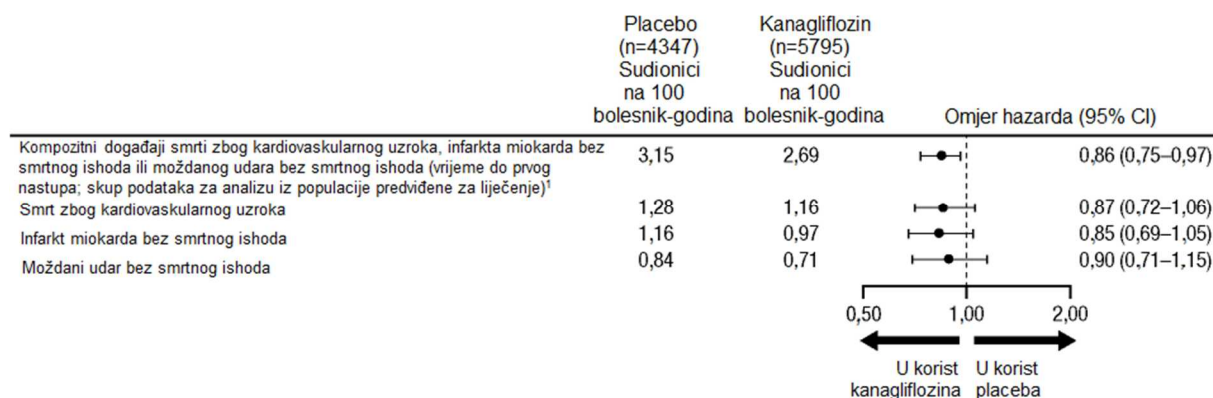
| | Placebo (n=4347) Sudionici na 100 bolesnik-godina | Kanagliflozin (n=5795) Sudionici na 100 bolesnik-godina | Omjer hazarda (95% CI) |
|---|---|---|---|
| Kompozitni događaji smrti zbog kardiovaskularnog uzroka, infarkta miokarda bez smrtnog ishoda ili moždanog udara bez smrtnog ishoda (vrijeme do prvog nastupa; skup podataka za analizu iz populacije predviđene za liječenje)$^1$ | 3,15 | 2,69 | 0,86 (0,75–0,97) |
| Smrt zbog kardiovaskularnog uzroka | 1,28 | 1,16 | 0,87 (0,72–1,06) |
| Infarkt miokarda bez smrtnog ishoda | 1,16 | 0,97 | 0,85 (0,69–1,05) |
| Moždani udar bez smrtnog ishoda | 0,84 | 0,71 | 0,90 (0,71–1,15) |

0,50 1,00 2,00

U korist kanagliflozina

U korist placeba